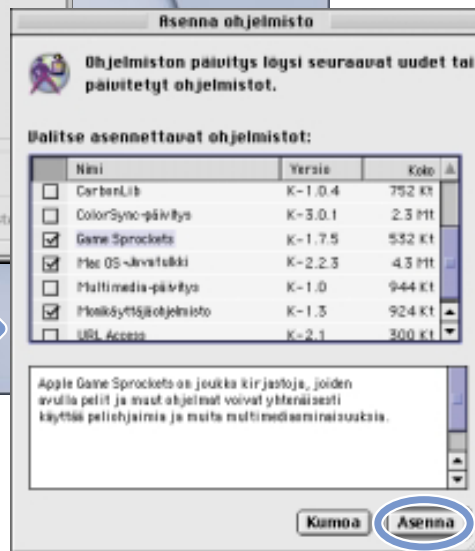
Asenna ohjelmisto

Ohjelmiston päivitys löysi seuraavat uudet tai päivitetyt ohjelmistot.

Valitse asennettavat ohjelmistot:

| | Nimi | Versio | Koko |
|---|---|---|---|
| ☐ | CarbonLib | K-1.0.4 | 752 Kt |
| ☐ | ColorSync-päivitys | K-3.0.1 | 2.3 Mt |
| ☑ | Game Sprockets | K-1.7.5 | 532 Kt |
| ☑ | Mac OS -Javatuki | K-2.2.3 | 4.3 Mt |
| ☐ | Multimedia-päivitys | K-1.0 | 944 Kt |
| ☑ | Monikäyttäjäohjelmisto | K-1.3 | 924 Kt |
| ☐ | URL Access | K-2.1 | 300 Kt |

Apple Game Sprockets on joukko kirjastoja, joiden avulla pelit ja muut ohjelmat voivat yhtenäisesti käyttää peliohjaimia ja muita multimediaominaisuuksia.

Kumoa Asenna